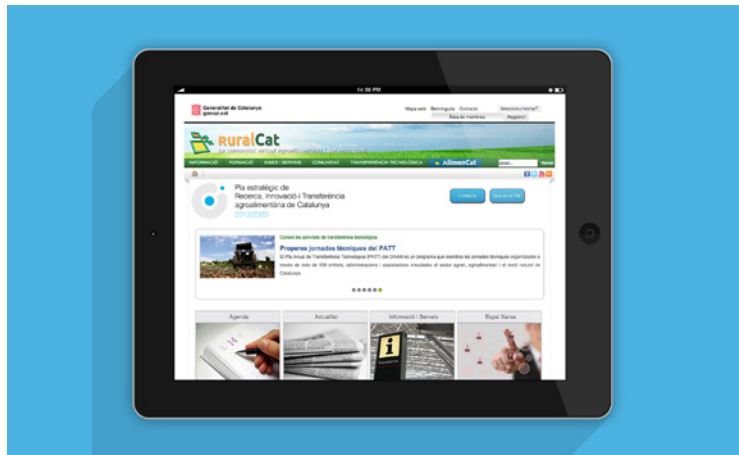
14:38 PM

Generalitat de Catalunya
gencat.cat

Mapa web Benvinguda Contacte Selecciona l'idioma

Àrea de membres Registre

ruralCat
La comunitat virtual agroalimentària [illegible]

INFORMACIÓ FORMACIÓ EINES I SERVEIS COMUNITAT TRANSFERÈNCIA TECNOLÒGICA AlimenCat Cercar

Pla estratègic de Recerca, Innovació i Transferència agroalimentària de Catalunya 2013/2020

Consulta Què és el Pla

Coneix les activitats de transferència tecnològica

Properes jornades tècniques del PATT

El Pla Anual de Transferència Tecnològica (PATT) de DAAM és un programa que coordina les jornades tècniques organitzades a través de més de 100 entitats, administracions i associacions vinculades al sector agrari, agroalimentari i el medi rural de Catalunya.

Agenda Actualitat Informació i Serveis Espai Xarxa